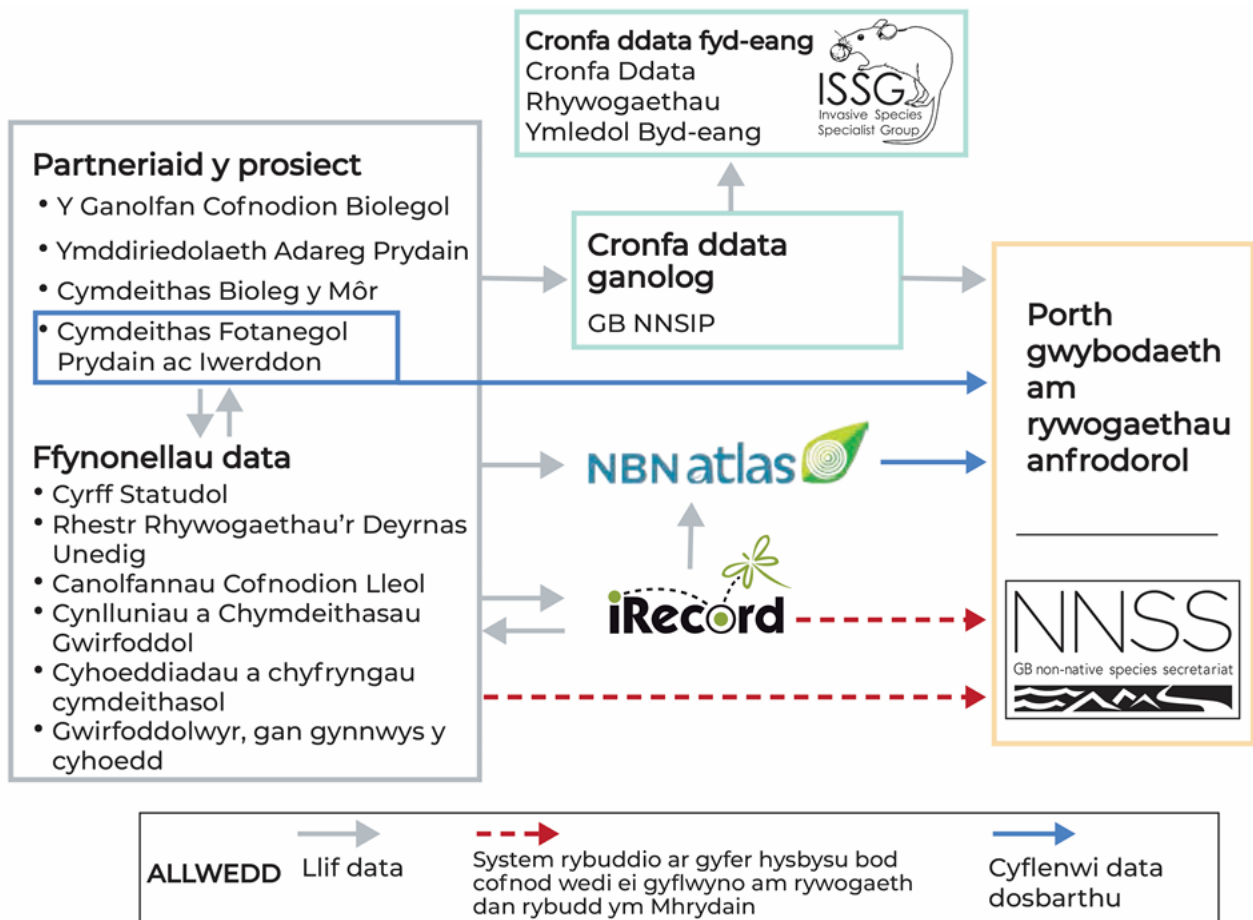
Cronfa ddata fyd-eang
Cronfa Ddata Rhywogaethau Ymledol Byd-eang

ISSG
Invasive Species Specialist Group

Partneriaid y prosiect
• Y Ganolfan Cofnodion Biolegol
• Ymddiriedolaeth Adareg Prydain
• Cymdeithas Bioleg y Môr
• Cymdeithas Fotanegol Prydain ac Iwerddon

Ffynonellau data
• Cyrff Statudol
• Rhestr Rhywogaethau'r Deyrnas Unedig
• Canolfannau Cofnodion Lleol
• Cynlluniau a Chymdeithasau Gwirfoddol
• Cyhoeddiadau a chyfryngau cymdeithasol
• Gwirfoddolwyr, gan gynnwys y cyhoedd

Cronfa ddata ganolog
GB NNSIP

NBN atlas

iRecord

Porth gwybodaeth am rywogaethau anfrodorol

NNSS
GB non-native species secretariat

ALLWEDD
Llif data
System rybuddio ar gyfer hysbysu bod cofnod wedi ei gyflwyno am rywogaeth dan rybudd ym Mhrydain
Cyflenwi data dosbarthu